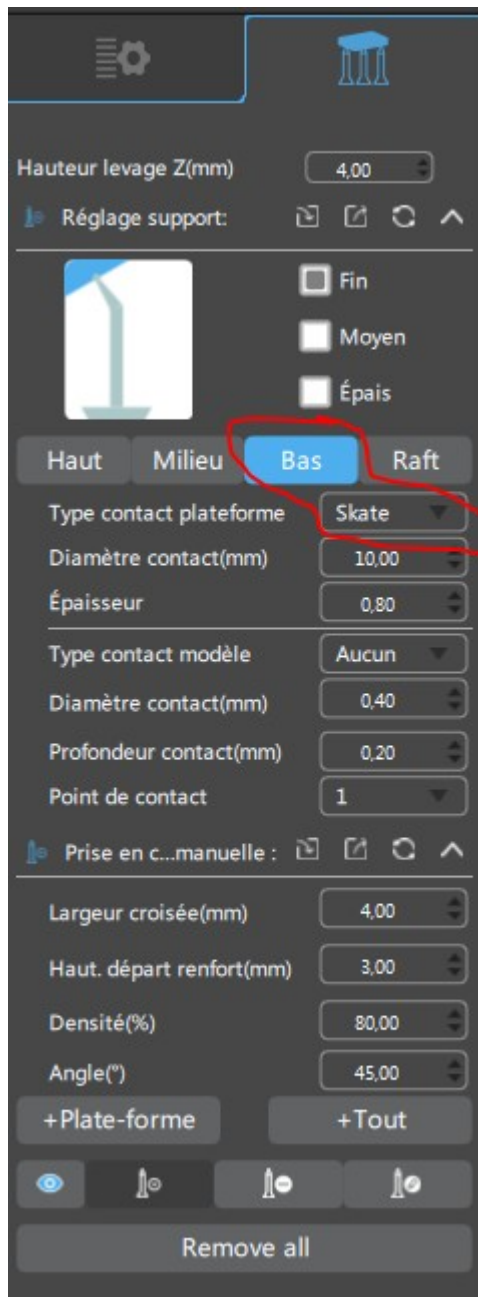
Hauteur levage Z(mm) 4,00

Réglage support:

Fin

Moyen

Épais

Haut Milieu Bas Raft

Type contact plateforme Skate

Diamètre contact(mm) 10,00

Épaisseur 0,80

Type contact modèle Aucun

Diamètre contact(mm) 0,40

Profondeur contact(mm) 0,20

Point de contact 1

Prise en c...manuelle :

Largeur croisée(mm) 4,00

Haut. départ renfort(mm) 3,00

Densité(%) 80,00

Angle(°) 45,00

+Plate-forme +Tout

Remove all